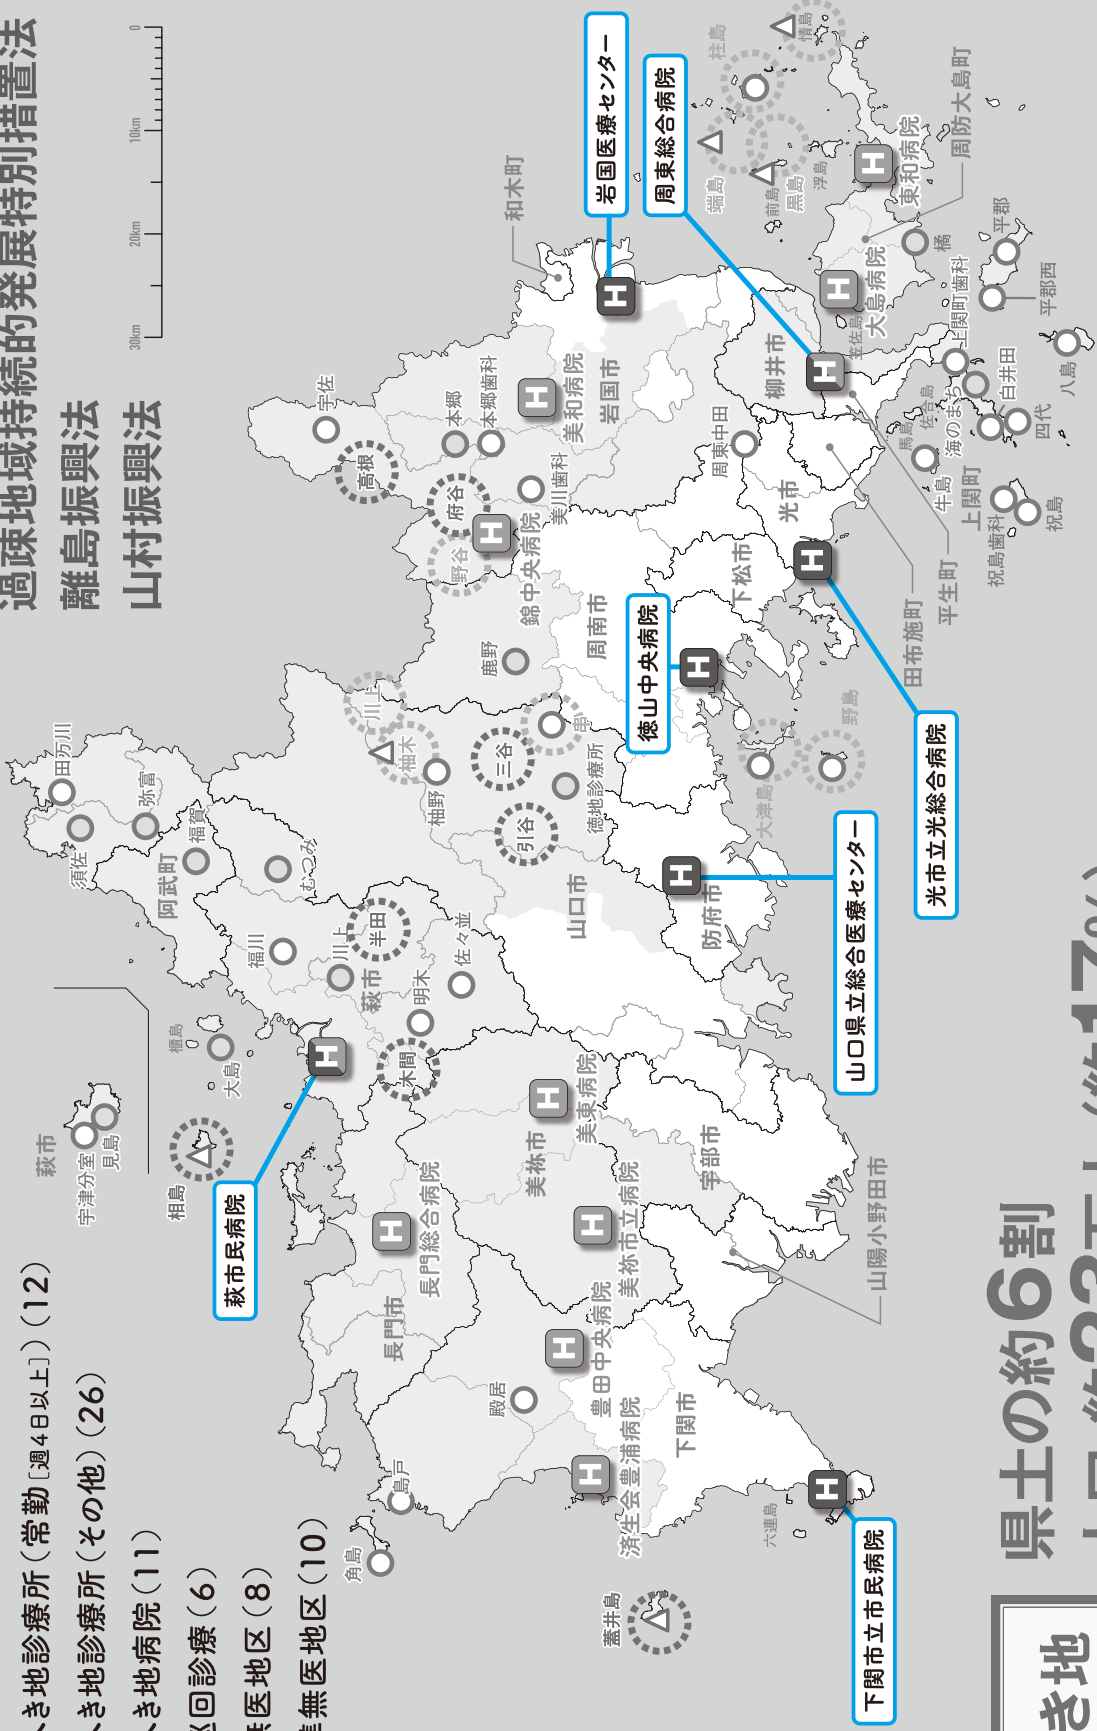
過疎地域持続的発展特別措置法
離島振興法
山村振興法

0
10km
20km
30km

き地診療所（常勤［週4日以上］）（12）
き地診療所（その他）（26）
き地病院（11）
回診療（6）
医地区（8）
無医地区（10）

県土の約6割

岩国医療センター
周東総合病院
徳山中央病院
光市立光総合病院
山口県立総合医療センター
萩市民病院
下関市立市民病院

和木町
岩国市
柳井市
周防大島町
東和病院
大島病院
美和病院
本郷歯科
本郷
宇佐
高根
府谷
錦中央病院
美川歯科
野谷
周南市
鹿野
周東中田
光市
下松市
田布施町
平生町
上関町
祝島歯科
祝島
四代
白井田
上関町歯科
平郡
平郡西
八島
橘
情島
柱島
端島
黒島
前島
浮島
牛島
馬島
佐合島
海のまち
安佐島
大津島
野島
防府市
山口市
徳地診療所
三谷
引谷
串
柚野
柚木
川上
佐々並
明木
萩市
半田
川上
福川
むつみ
阿武町
須佐
弥富
田万川
福賀
大島
櫃島
相島
萩市
宇津分室
見島
木間
美東病院
美祢市
美祢市立病院
宇部市
山陽小野田市
長門総合病院
長門市
豊田中央病院
殿居
済生会豊浦病院
下関市
六連島
島戸
角島
蓋井島